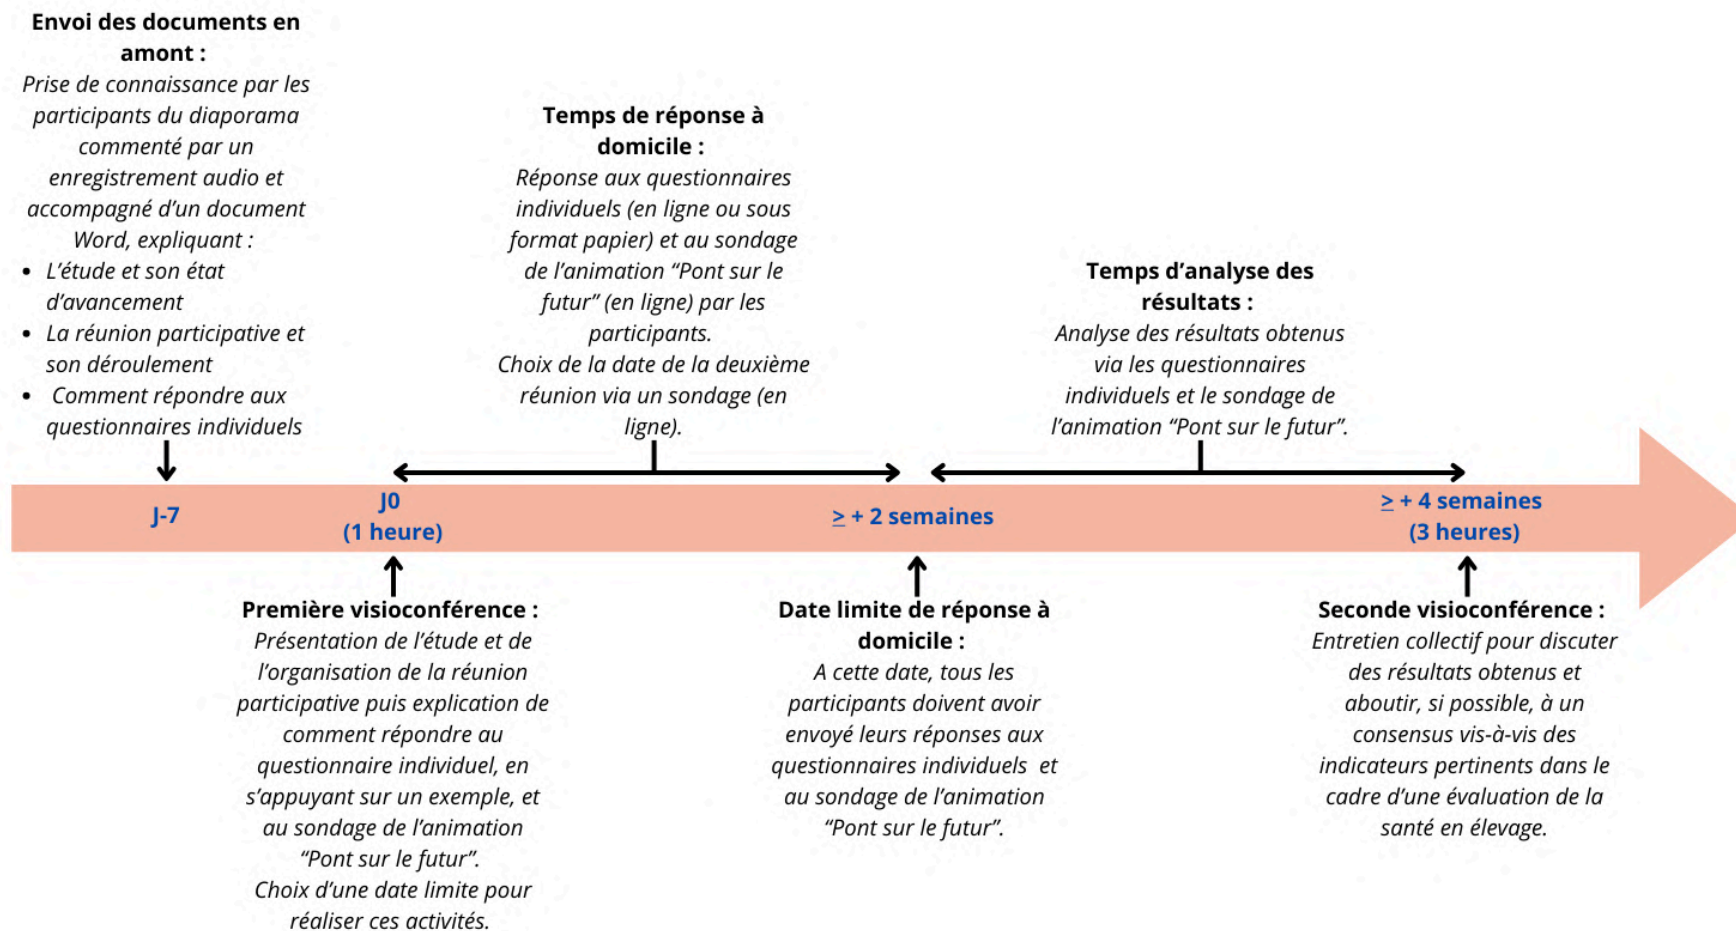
**Envoi des documents en amont :**
*Prise de connaissance par les participants du diaporama commenté par un enregistrement audio et accompagné d'un document Word, expliquant :*
- *L'étude et son état d'avancement*
- *La réunion participative et son déroulement*
- *Comment répondre aux questionnaires individuels*

**Temps de réponse à domicile :**
*Réponse aux questionnaires individuels (en ligne ou sous format papier) et au sondage de l'animation "Pont sur le futur" (en ligne) par les participants.*
*Choix de la date de la deuxième réunion via un sondage (en ligne).*

**Temps d'analyse des résultats :**
*Analyse des résultats obtenus via les questionnaires individuels et le sondage de l'animation "Pont sur le futur".*

J-7

J0
(1 heure)

$\geq$ + 2 semaines

$\geq$ + 4 semaines
(3 heures)

**Première visioconférence :**
*Présentation de l'étude et de l'organisation de la réunion participative puis explication de comment répondre au questionnaire individuel, en s'appuyant sur un exemple, et au sondage de l'animation "Pont sur le futur".*
*Choix d'une date limite pour réaliser ces activités.*

**Date limite de réponse à domicile :**
*A cette date, tous les participants doivent avoir envoyé leurs réponses aux questionnaires individuels et au sondage de l'animation "Pont sur le futur".*

**Seconde visioconférence :**
*Entretien collectif pour discuter des résultats obtenus et aboutir, si possible, à un consensus vis-à-vis des indicateurs pertinents dans le cadre d'une évaluation de la santé en élevage.*